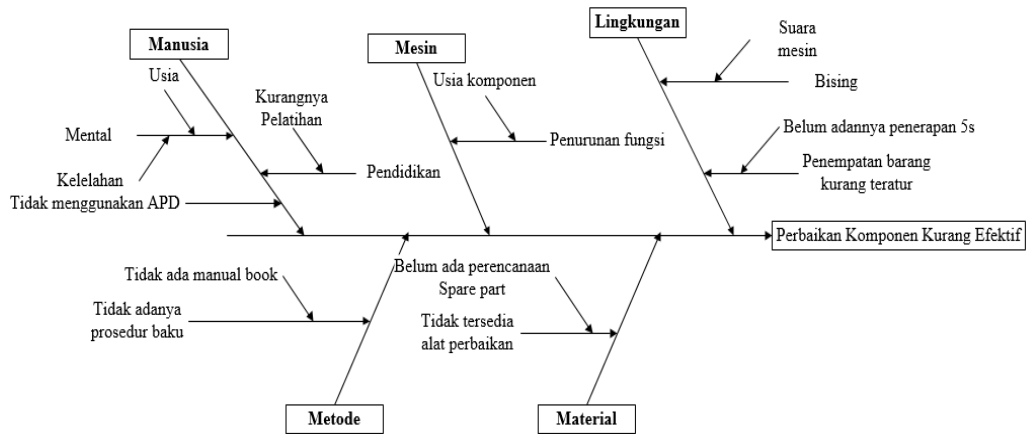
Manusia

Usia

Mental

Kelelahan

Kurangnya Pelatihan

Pendidikan

Tidak menggunakan APD

Mesin

Usia komponen

Penurunan fungsi

Lingkungan

Suara mesin

Bising

Belum adannya penerapan 5s

Penempatan barang kurang teratur

Perbaikan Komponen Kurang Efektif

Tidak ada manual book

Tidak adanya prosedur baku

Metode

Belum ada perencanaan Spare part

Tidak tersedia alat perbaikan

Material